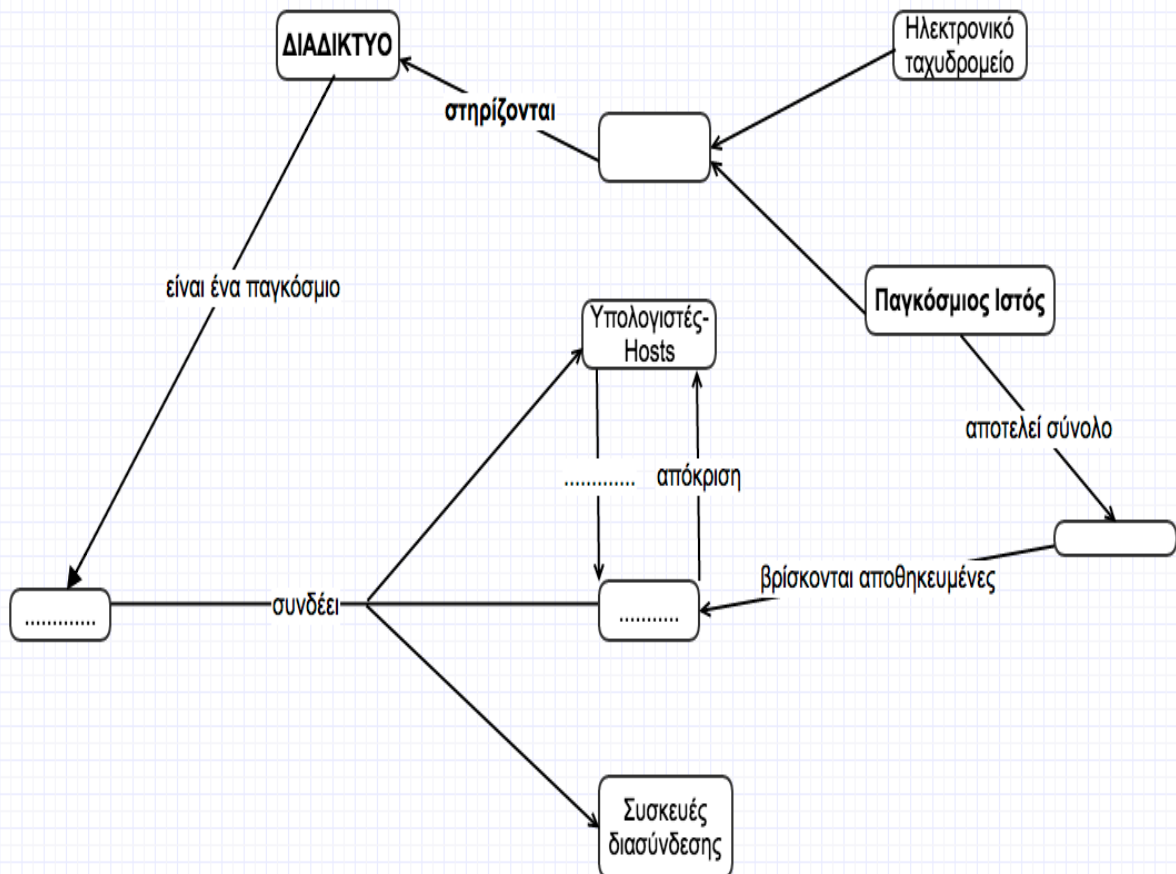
ΔΙΑΔΙΚΤΥΟ

Ηλεκτρονικό ταχυδρομείο

στηρίζονται

είναι ένα παγκόσμιο

Παγκόσμιος Ιστός

Υπολογιστές-Hosts

αποτελεί σύνολο

............

απόκριση

βρίσκονται αποθηκευμένες

.............

συνδέει

..........

Συσκευές διασύνδεσης